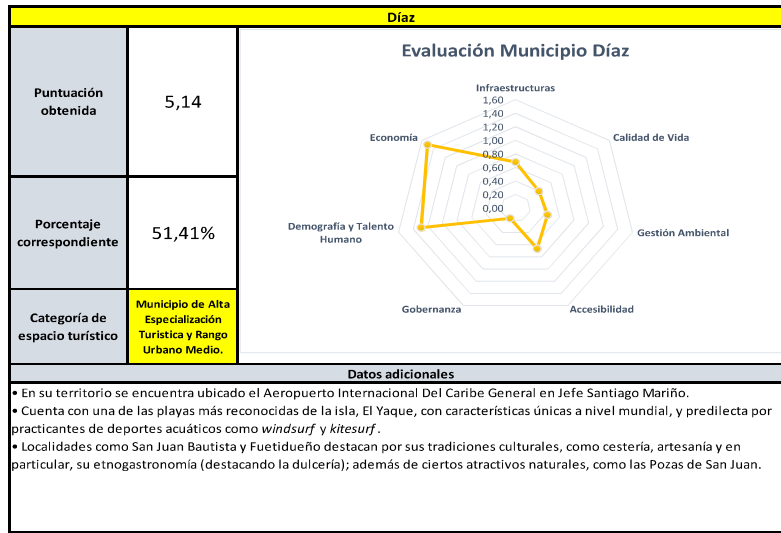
Díaz

| Puntuación obtenida | 5,14 |
|---|---|
| Porcentaje correspondiente | 51,41% |
| Categoría de espacio turístico | Municipio de Alta Especialización Turistica y Rango Urbano Medio. |

Evaluación Municipio Díaz

Infraestructuras
1,60
1,40
1,20
1,00
0,80
0,60
0,40
0,20
0,00
Calidad de Vida
Gestión Ambiental
Accesibilidad
Gobernanza
Demografía y Talento Humano
Economía

Datos adicionales
• En su territorio se encuentra ubicado el Aeropuerto Internacional Del Caribe General en Jefe Santiago Mariño.
• Cuenta con una de las playas más reconocidas de la isla, El Yaque, con características únicas a nivel mundial, y predilecta por practicantes de deportes acuáticos como windsurf y kitesurf.
• Localidades como San Juan Bautista y Fuetidueño destacan por sus tradiciones culturales, como cestería, artesanía y en particular, su etnogastronomía (destacando la dulcería); además de ciertos atractivos naturales, como las Pozas de San Juan.